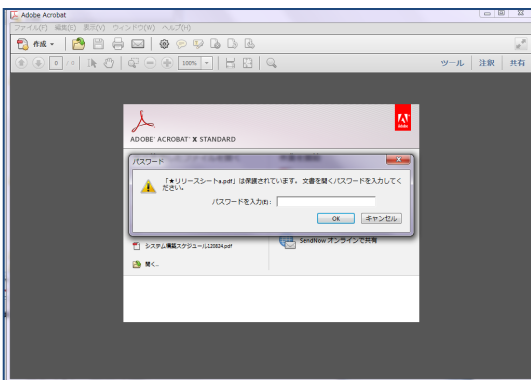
Adobe Acrobat

ファイル(F) 編集(E) 表示(V) ウィンドウ(W) ヘルプ(H)

作成

0 / 0

100%

ツール 注釈 共有

ADOBE® ACROBAT® X STANDARD

Adobe

パスワード

「★リリースシート★.pdf」は保護されています。文書を開くパスワードを入力してください。

パスワードを入力(E):

OK キャンセル

システム構築スケジュール120824.pdf

開く...

SendNow オンラインで共有